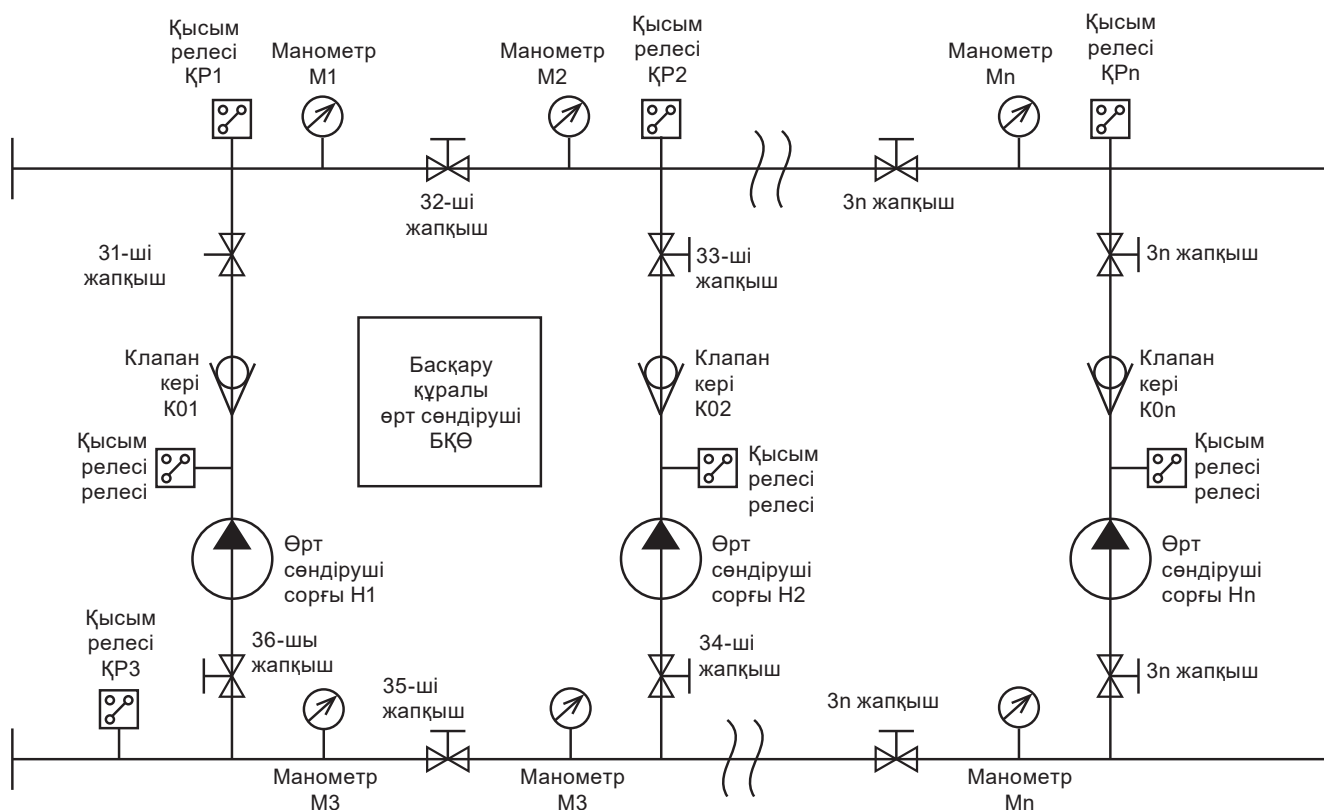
Қысым релесі ҚР1

Манометр М1

Манометр М2

Қысым релесі ҚР2

Манометр Mn

Қысым релесі ҚРn

32-ші жапқыш

3n жапқыш

31-ші жапқыш

33-ші жапқыш

3n жапқыш

Клапан кері К01

Басқару құралы өрт сөндіруші БҚӨ

Клапан кері К02

Клапан кері К0n

Қысым релесі релесі

Қысым релесі релесі

Қысым релесі релесі

Өрт сөндіруші сорғы Н1

Өрт сөндіруші сорғы Н2

Өрт сөндіруші сорғы Нn

Қысым релесі ҚР3

36-шы жапқыш

34-ші жапқыш

3n жапқыш

35-ші жапқыш

3n жапқыш

Манометр М3

Манометр М3

Манометр Mn